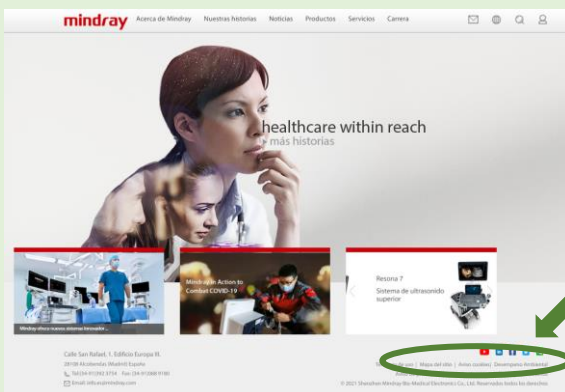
mindray Acerca de Mindray Nuestras historias Noticias Productos Servicios Carrera

healthcare within reach
más historias

Mindray ofrece nuevos sistemas innovador...

Mindray in Action to Combat COVID-19

Resona 7
Sistema de ultrasonido superior

Calle San Rafael, 1. Edificio Europa III.
28108 Alcobendas (Madrid) España
Tel:(34-91)382 3734 Fax: (34-91)388 9180
Email: info.es@mindray.com

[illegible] | Mapa del sitio | Aviso cookies | Desempeño Ambiental
© 2021 Shenzhen Mindray Bio-Medical Electronics Co., Ltd. Reservados todos los derechos